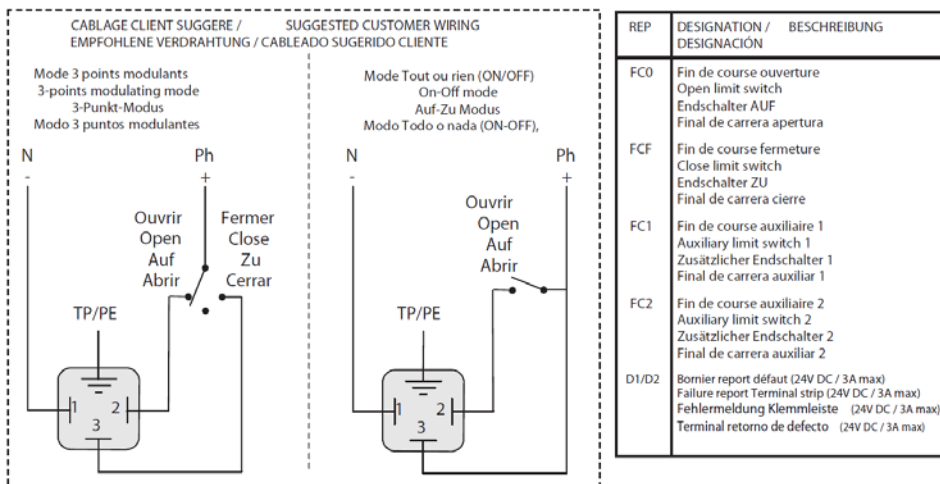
CABLAGE CLIENT SUGGERE / SUGGESTED CUSTOMER WIRING
EMPFOHLENE VERDRAHTUNG / CABLEADO SUGERIDO CLIENTE

Mode 3 points modulants
3-points modulating mode
3-Punkt-Modus
Modo 3 puntos modulantes

N
-
Ph
+

Ouvrir
Open
Auf
Abrir

Fermer
Close
Zu
Cerrar

TP/PE

1
2
3

Mode Tout ou rien (ON/OFF)
On-Off mode
Auf-Zu Modus
Modo Todo o nada (ON-OFF),

N
-
Ph
+

Ouvrir
Open
Auf
Abrir

TP/PE

1
2
3

| REP | DESIGNATION / BESCHREIBUNG DESIGNACIÓN |
|---|---|
| FC0 | Fin de course ouverture<br>Open limit switch<br>Endschalter AUF<br>Final de carrera apertura |
| FCF | Fin de course fermeture<br>Close limit switch<br>Endschalter ZU<br>Final de carrera cierre |
| FC1 | Fin de course auxiliaire 1<br>Auxiliary limit switch 1<br>Zusätzlicher Endschalter 1<br>Final de carrera auxiliar 1 |
| FC2 | Fin de course auxiliaire 2<br>Auxiliary limit switch 2<br>Zusätzlicher Endschalter 2<br>Final de carrera auxiliar 2 |
| D1/D2 | Bornier report défaut (24V DC / 3A max)<br>Failure report Terminal strip (24V DC / 3A max)<br>Fehlermeldung Klemmleiste (24V DC / 3A max)<br>Terminal retorno de defecto (24V DC / 3A max) |